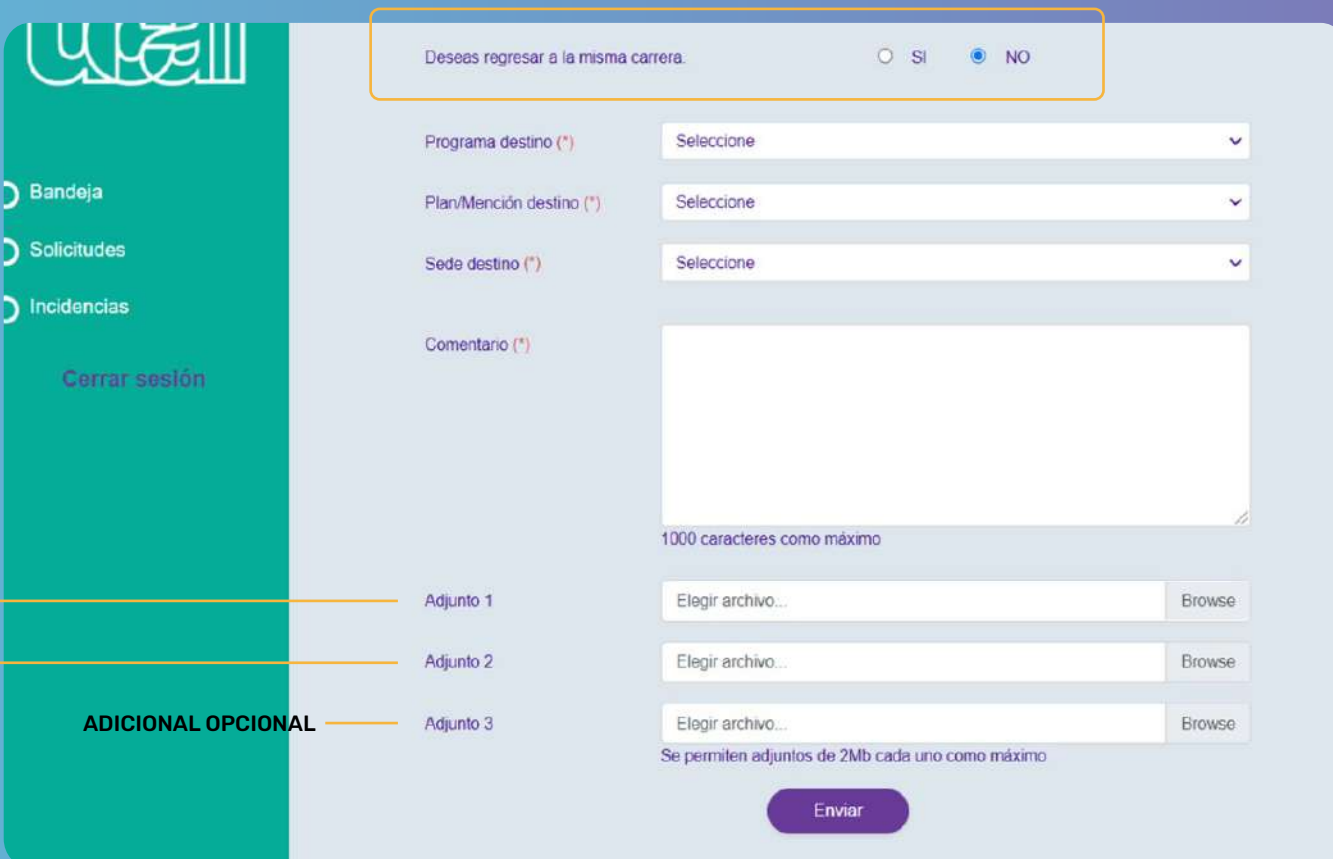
Bandeja
Solicitudes
Incidencias
Cerrar sesión

Deseas regresar a la misma carrera. SI NO

Programa destino (*) Seleccione

Plan/Mención destino (*) Seleccione

Sede destino (*) Seleccione

Comentario (*)

1000 caracteres como máximo

Adjunto 1 Elegir archivo... Browse

Adjunto 2 Elegir archivo... Browse

ADICIONAL OPCIONAL Adjunto 3 Elegir archivo... Browse

Se permiten adjuntos de 2Mb cada uno como máximo

Enviar